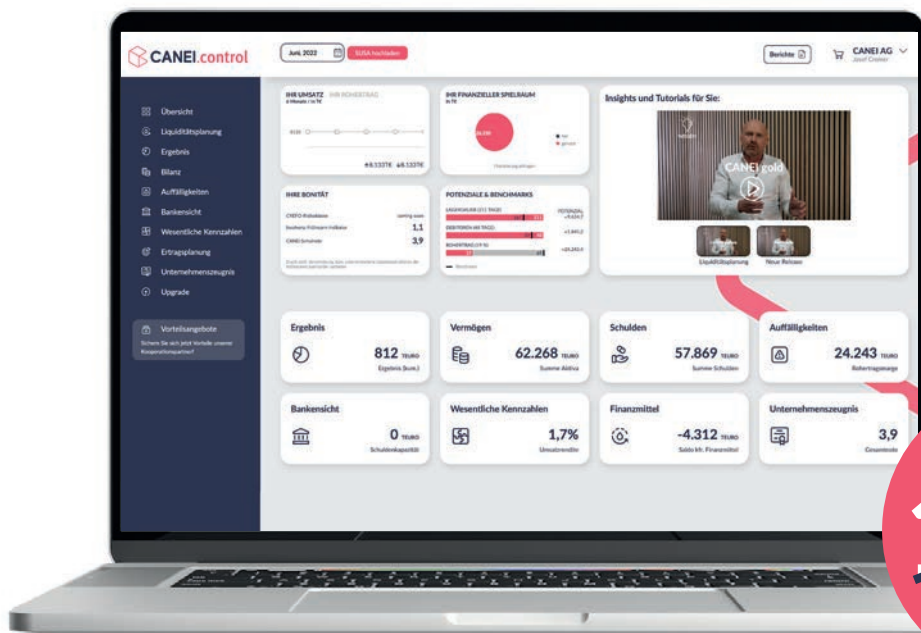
CANEI.control

Juni, 2022

SUSA hochladen

Berichte

CANEI AG
Josef Greiner

Übersicht
Liquiditätsplanung
Ergebnis
Bilanz
Auffälligkeiten
Bankensicht
Wesentliche Kennzahlen
Ertragsplanung
Unternehmenszeugnis
Upgrade

Vorteilsangebote
Sichern Sie sich jetzt Vorteile unserer Kooperationspartner!

IHR UMSATZ IHR ROHERTRAG

IHR FINANZIELLER SPIELRAUM

Insights und Tutorials für Sie:

CANEI gold

Liquiditätsplanung
Neue Releases

IHRE BONITÄT

POTENZIALE & BENCHMARKS

Creditreform
Bundesbank
CANEI
1,1
3,9

Ergebnis
812 TEURO
Ergebnis (kum.)

Vermögen
62.268 TEURO
Summe Aktiva

Schulden
57.869 TEURO
Summe Schulden

Auffälligkeiten
24.243 TEURO
Rohertragsmarge

Bankensicht
0 TEURO
Schuldenkapazität

Wesentliche Kennzahlen
1,7%
Umsatzrendite

Finanzmittel
-4.312 TEURO
Saldo kfr. Finanzmittel

Unternehmenszeugnis
3,9
Gesamtnote